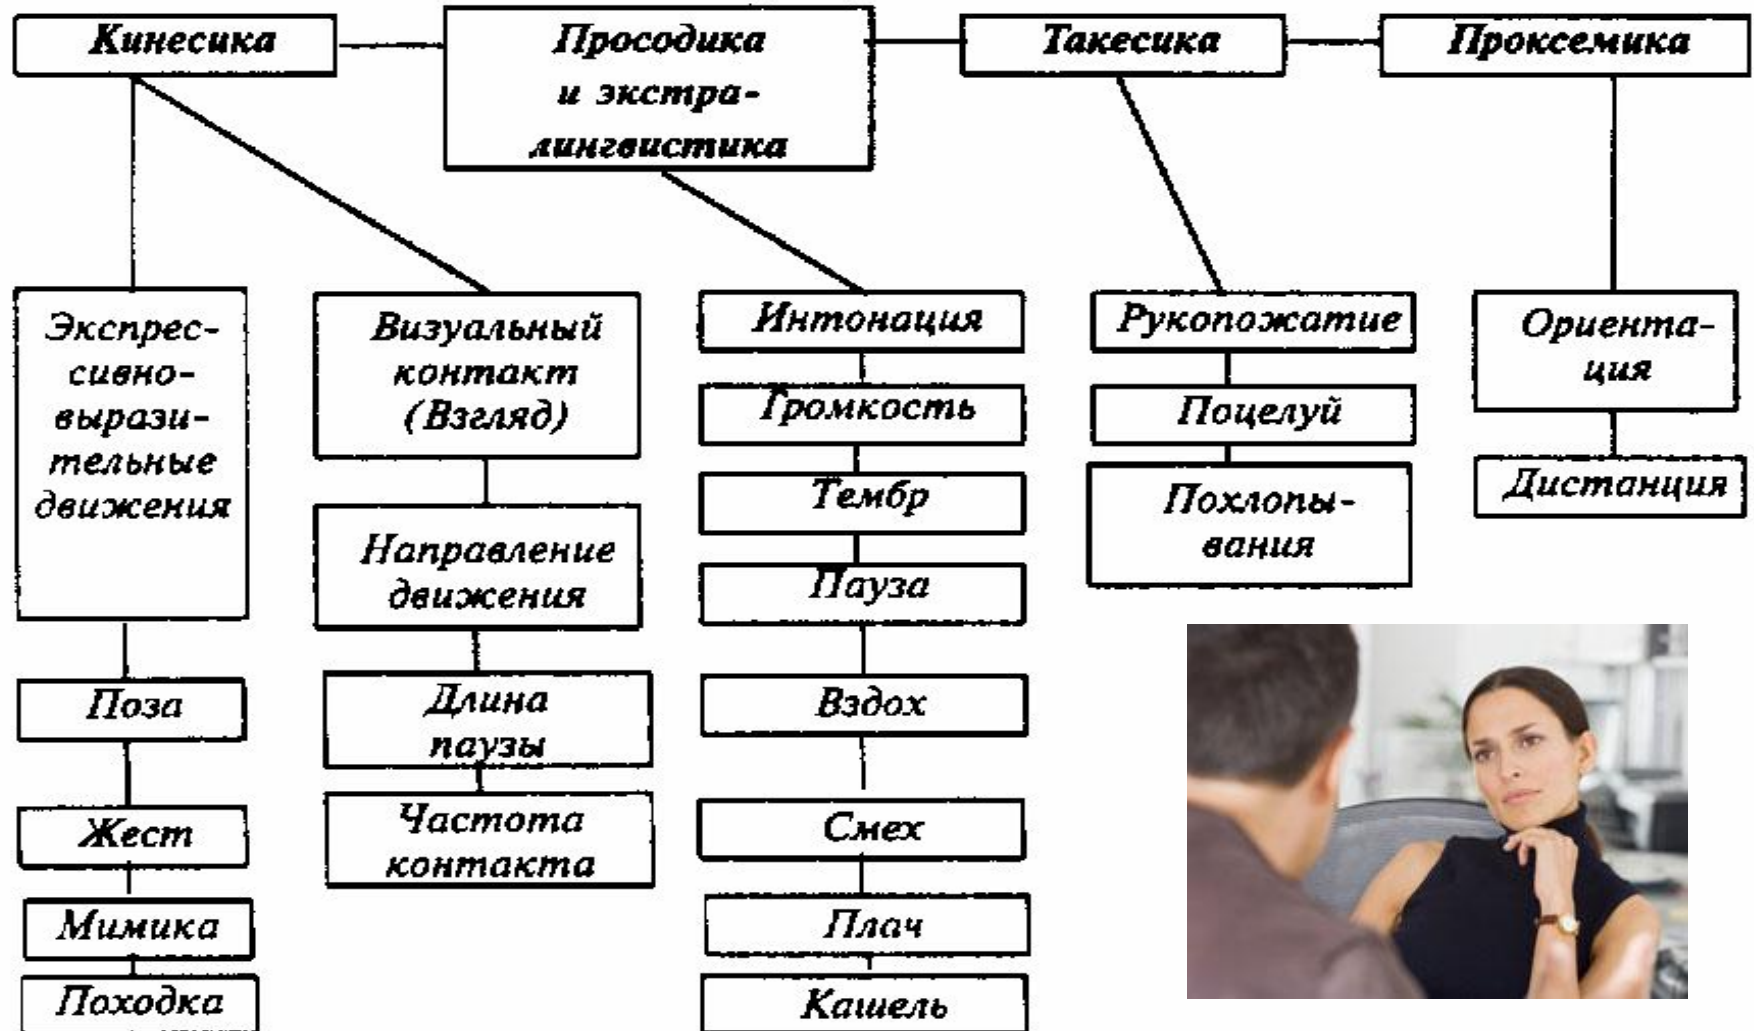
Кинесика

Просодика и экстралингвистика

Такесика

Проксемика

Экспрессивно-выразительные движения

Визуальный контакт (Взгляд)

Интонация

Рукопожатие

Ориентация

Громкость

Поцелуй

Тембр

Дистанция

Похлопывания

Направление движения

Пауза

Поза

Длина паузы

Вздох

Жест

Частота контакта

Смех

Мимика

Плач

Походка

Кашель